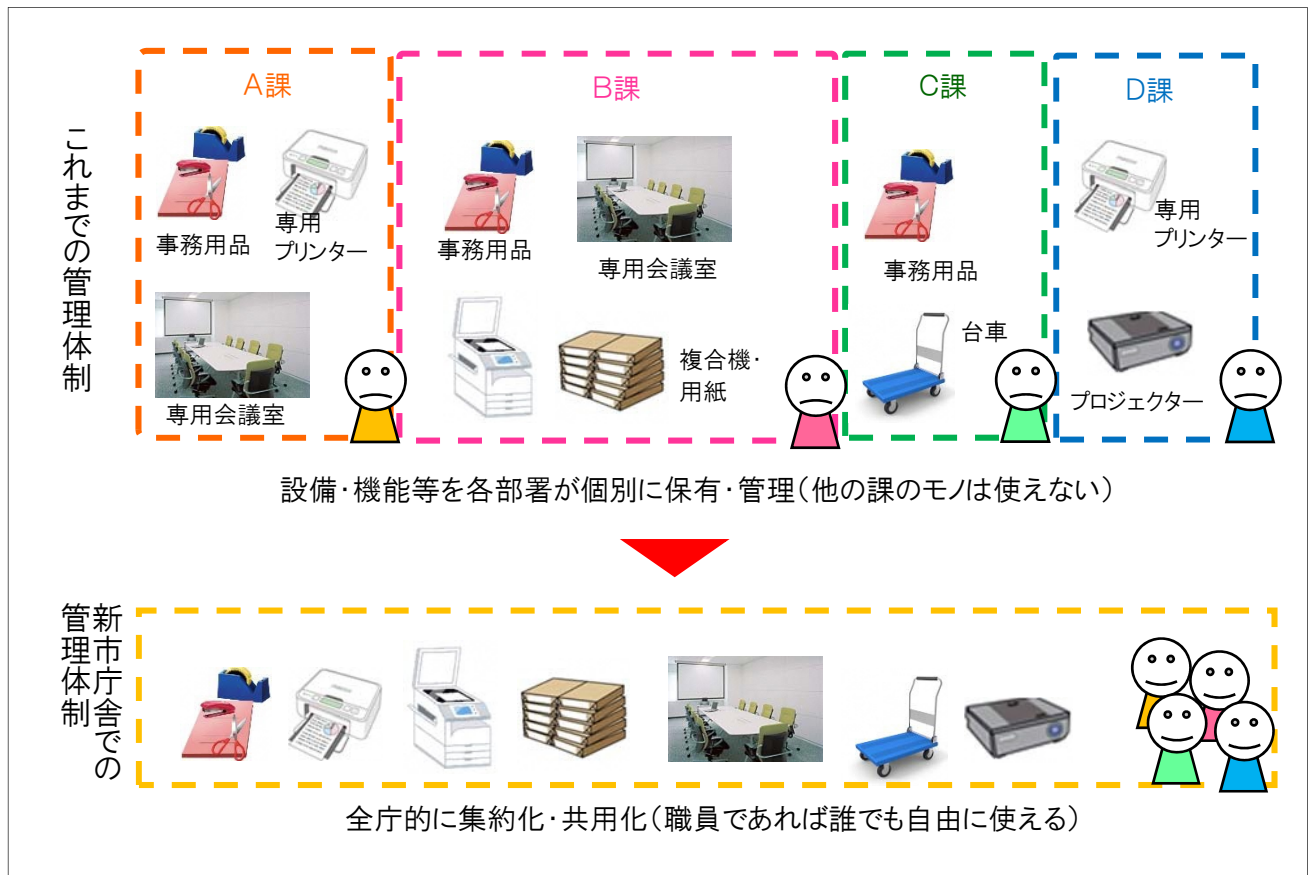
これまでの管理体制

A課

事務用品

専用プリンター

専用会議室

B課

事務用品

専用会議室

複合機・用紙

C課

事務用品

台車

D課

専用プリンター

プロジェクター

設備・機能等を各部署が個別に保有・管理(他の課のモノは使えない)

新市庁舎での管理体制

全庁的に集約化・共用化(職員であれば誰でも自由に使える)